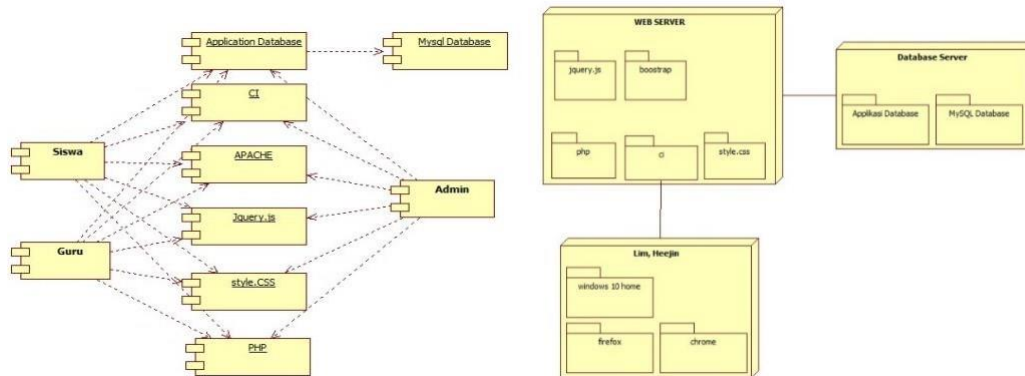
Application Database
Mysql Database
CI
Siswa
APACHE
Admin
Jquery.js
Guru
style.CSS
PHP

WEB SERVER
jquery.js
boostrap
php
ci
style.css

Database Server
Applikasi Database
MySQL Database

Lim, Heejin
windows 10 home
firefox
chrome